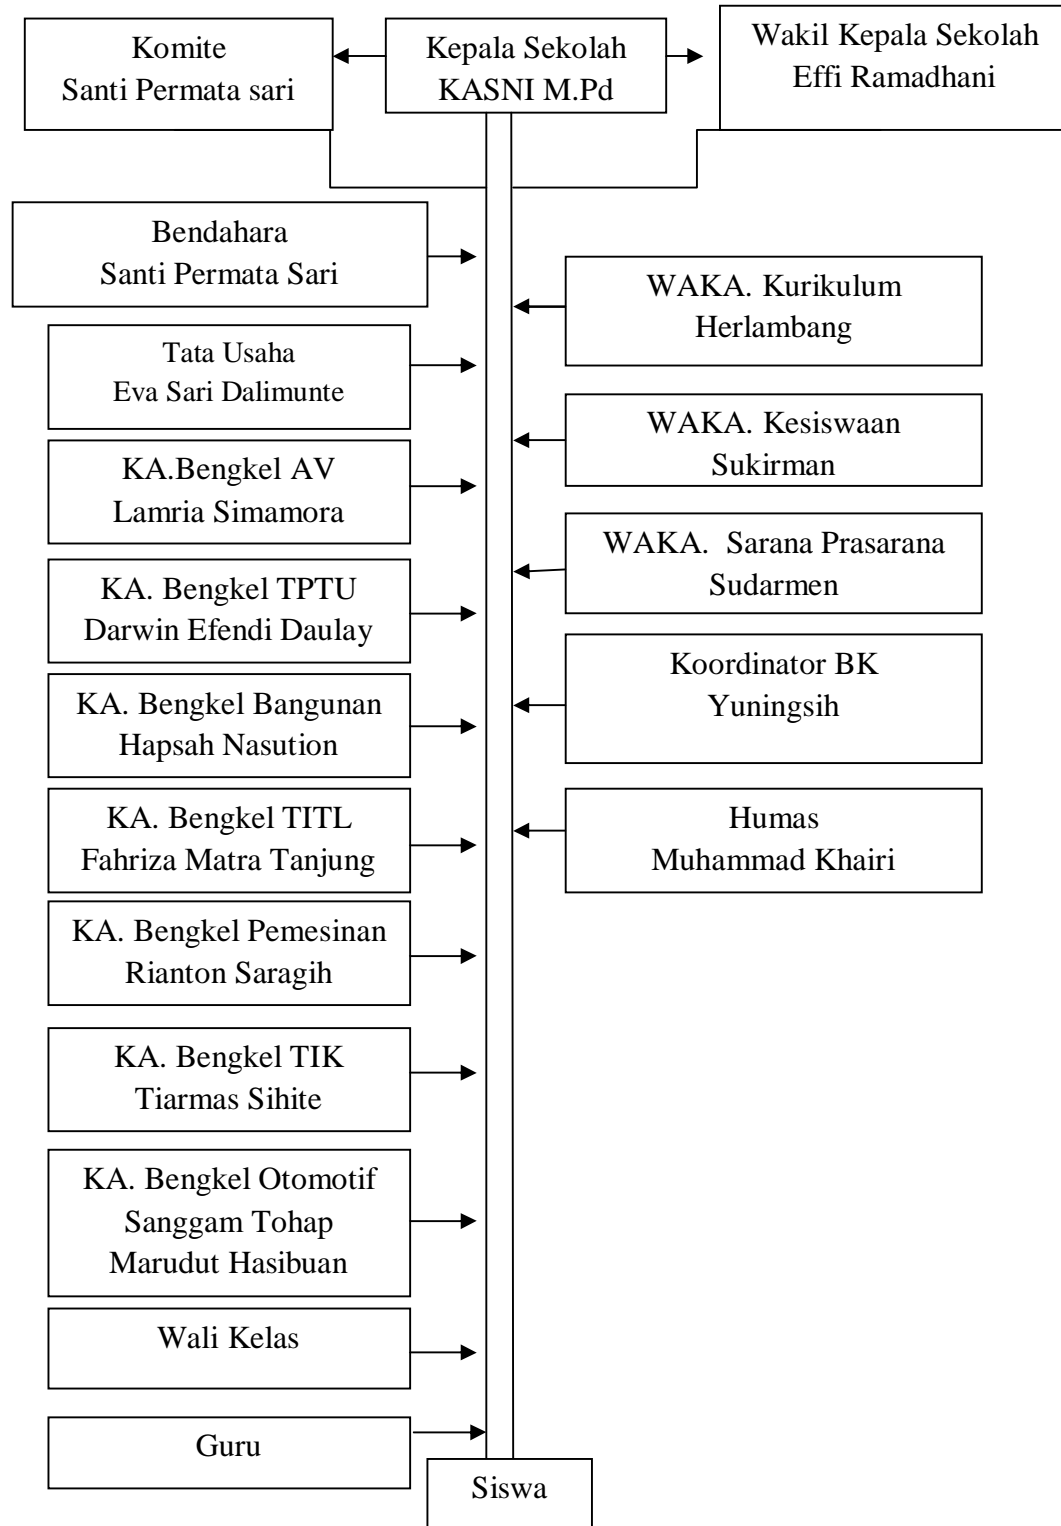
Komite
Santi Permata sari

Kepala Sekolah
KASNI M.Pd

Wakil Kepala Sekolah
Effi Ramadhani

Bendahara
Santi Permata Sari

Tata Usaha
Eva Sari Dalimunte

KA.Bengkel AV
Lamria Simamora

KA. Bengkel TPTU
Darwin Efendi Daulay

KA. Bengkel Bangunan
Hapsah Nasution

KA. Bengkel TITL
Fahriza Matra Tanjung

KA. Bengkel Pemesinan
Rianton Saragih

KA. Bengkel TIK
Tiarmas Sihite

KA. Bengkel Otomotif
Sanggam Tohap
Marudut Hasibuan

Wali Kelas

Guru

WAKA. Kurikulum
Herlambang

WAKA. Kesiswaan
Sukirman

WAKA. Sarana Prasarana
Sudarmen

Koordinator BK
Yuningsih

Humas
Muhammad Khairi

Siswa